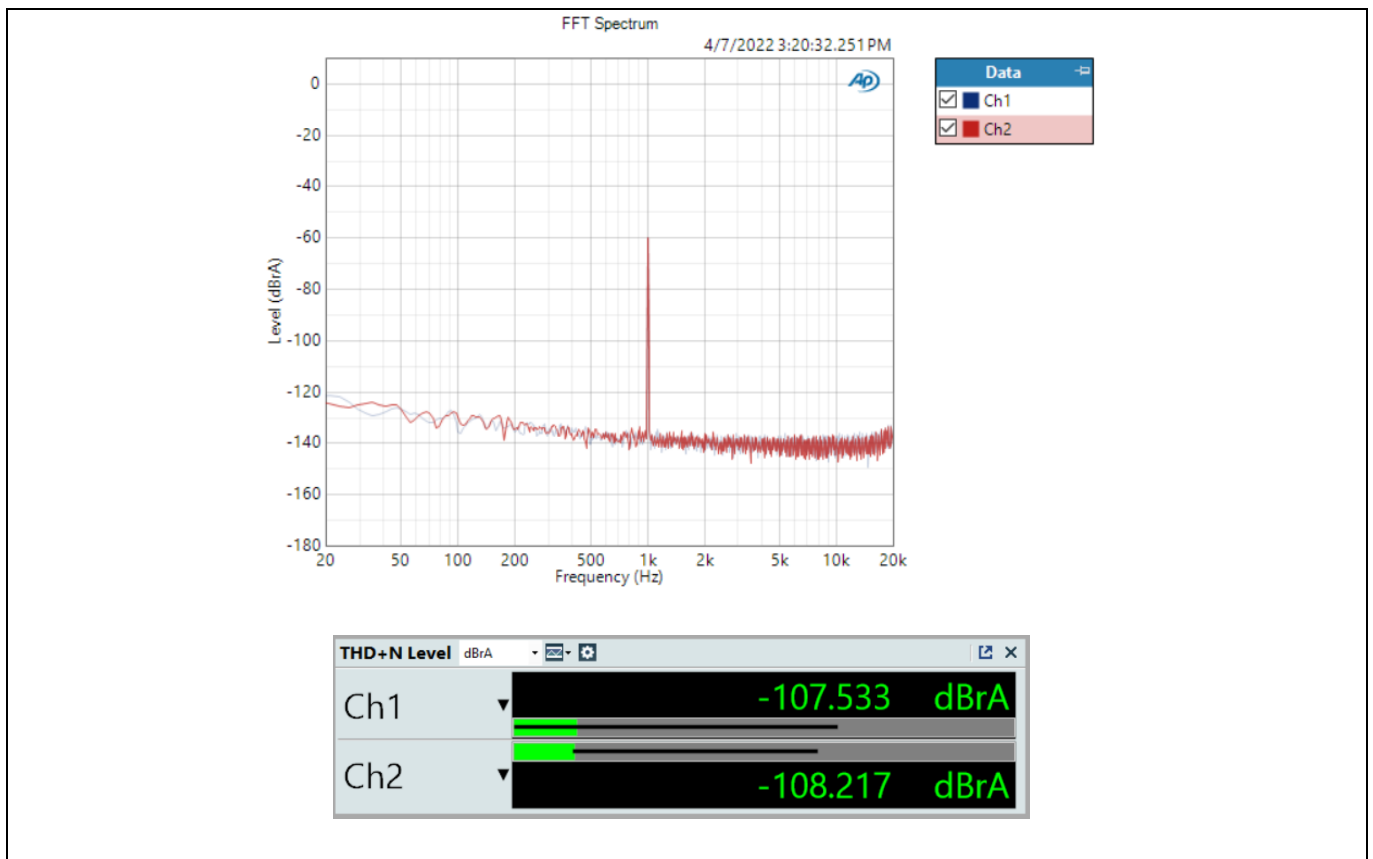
FFT Spectrum

4/7/2022 3:20:32.251 PM

Data
Ch1
Ch2

Level (dBrA)

0
-20
-40
-60
-80
-100
-120
-140
-160
-180

20 50 100 200 500 1k 2k 5k 10k 20k
Frequency (Hz)

THD+N Level dBrA

Ch1 -107.533 dBrA

Ch2 -108.217 dBrA